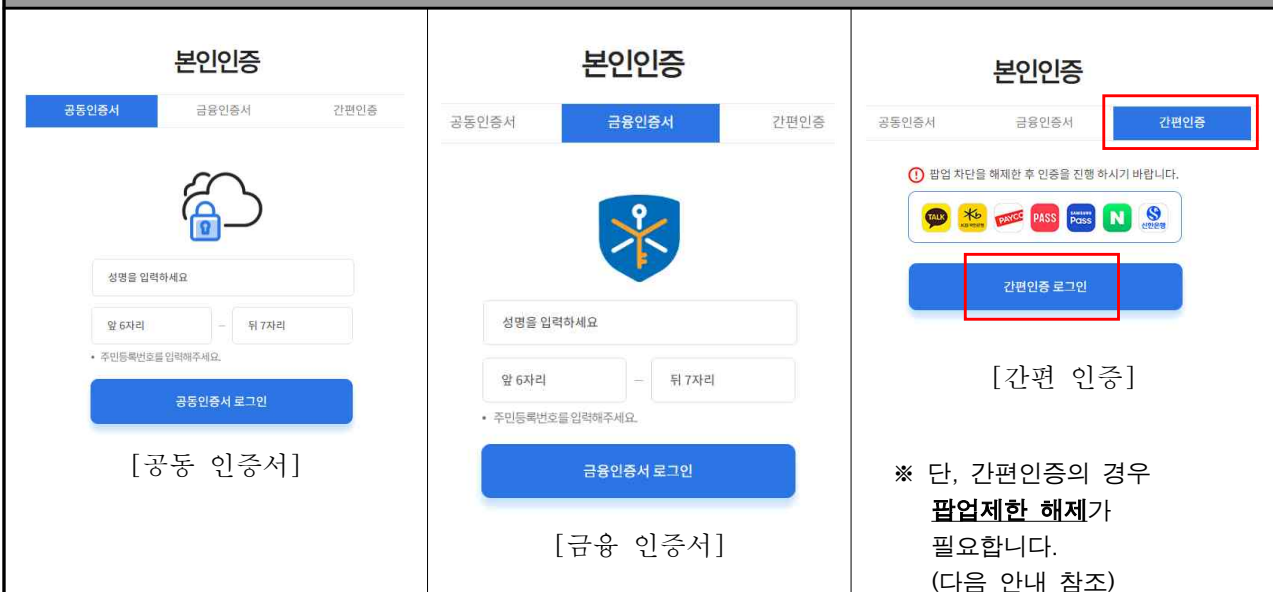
| 본인인증<br>공동인증서 금융인증서 간편인증<br>성명을 입력하세요<br>앞 6자리 – 뒤 7자리<br>• 주민등록번호를 입력해주세요.<br>공동인증서 로그인<br>[공동 인증서] | 본인인증<br>공동인증서 금융인증서 간편인증<br>성명을 입력하세요<br>앞 6자리 – 뒤 7자리<br>• 주민등록번호를 입력해주세요.<br>금융인증서 로그인<br>[금융 인증서] | 본인인증<br>공동인증서 금융인증서 간편인증<br>! 팝업 차단을 해제한 후 인증을 진행 하시기 바랍니다.<br>TALK PAYCO PASS Pass N<br>간편인증 로그인<br>[간편 인증]<br>※ 단, 간편인증의 경우 팝업제한 해제가 필요합니다. (다음 안내 참조) |
|---|---|---|